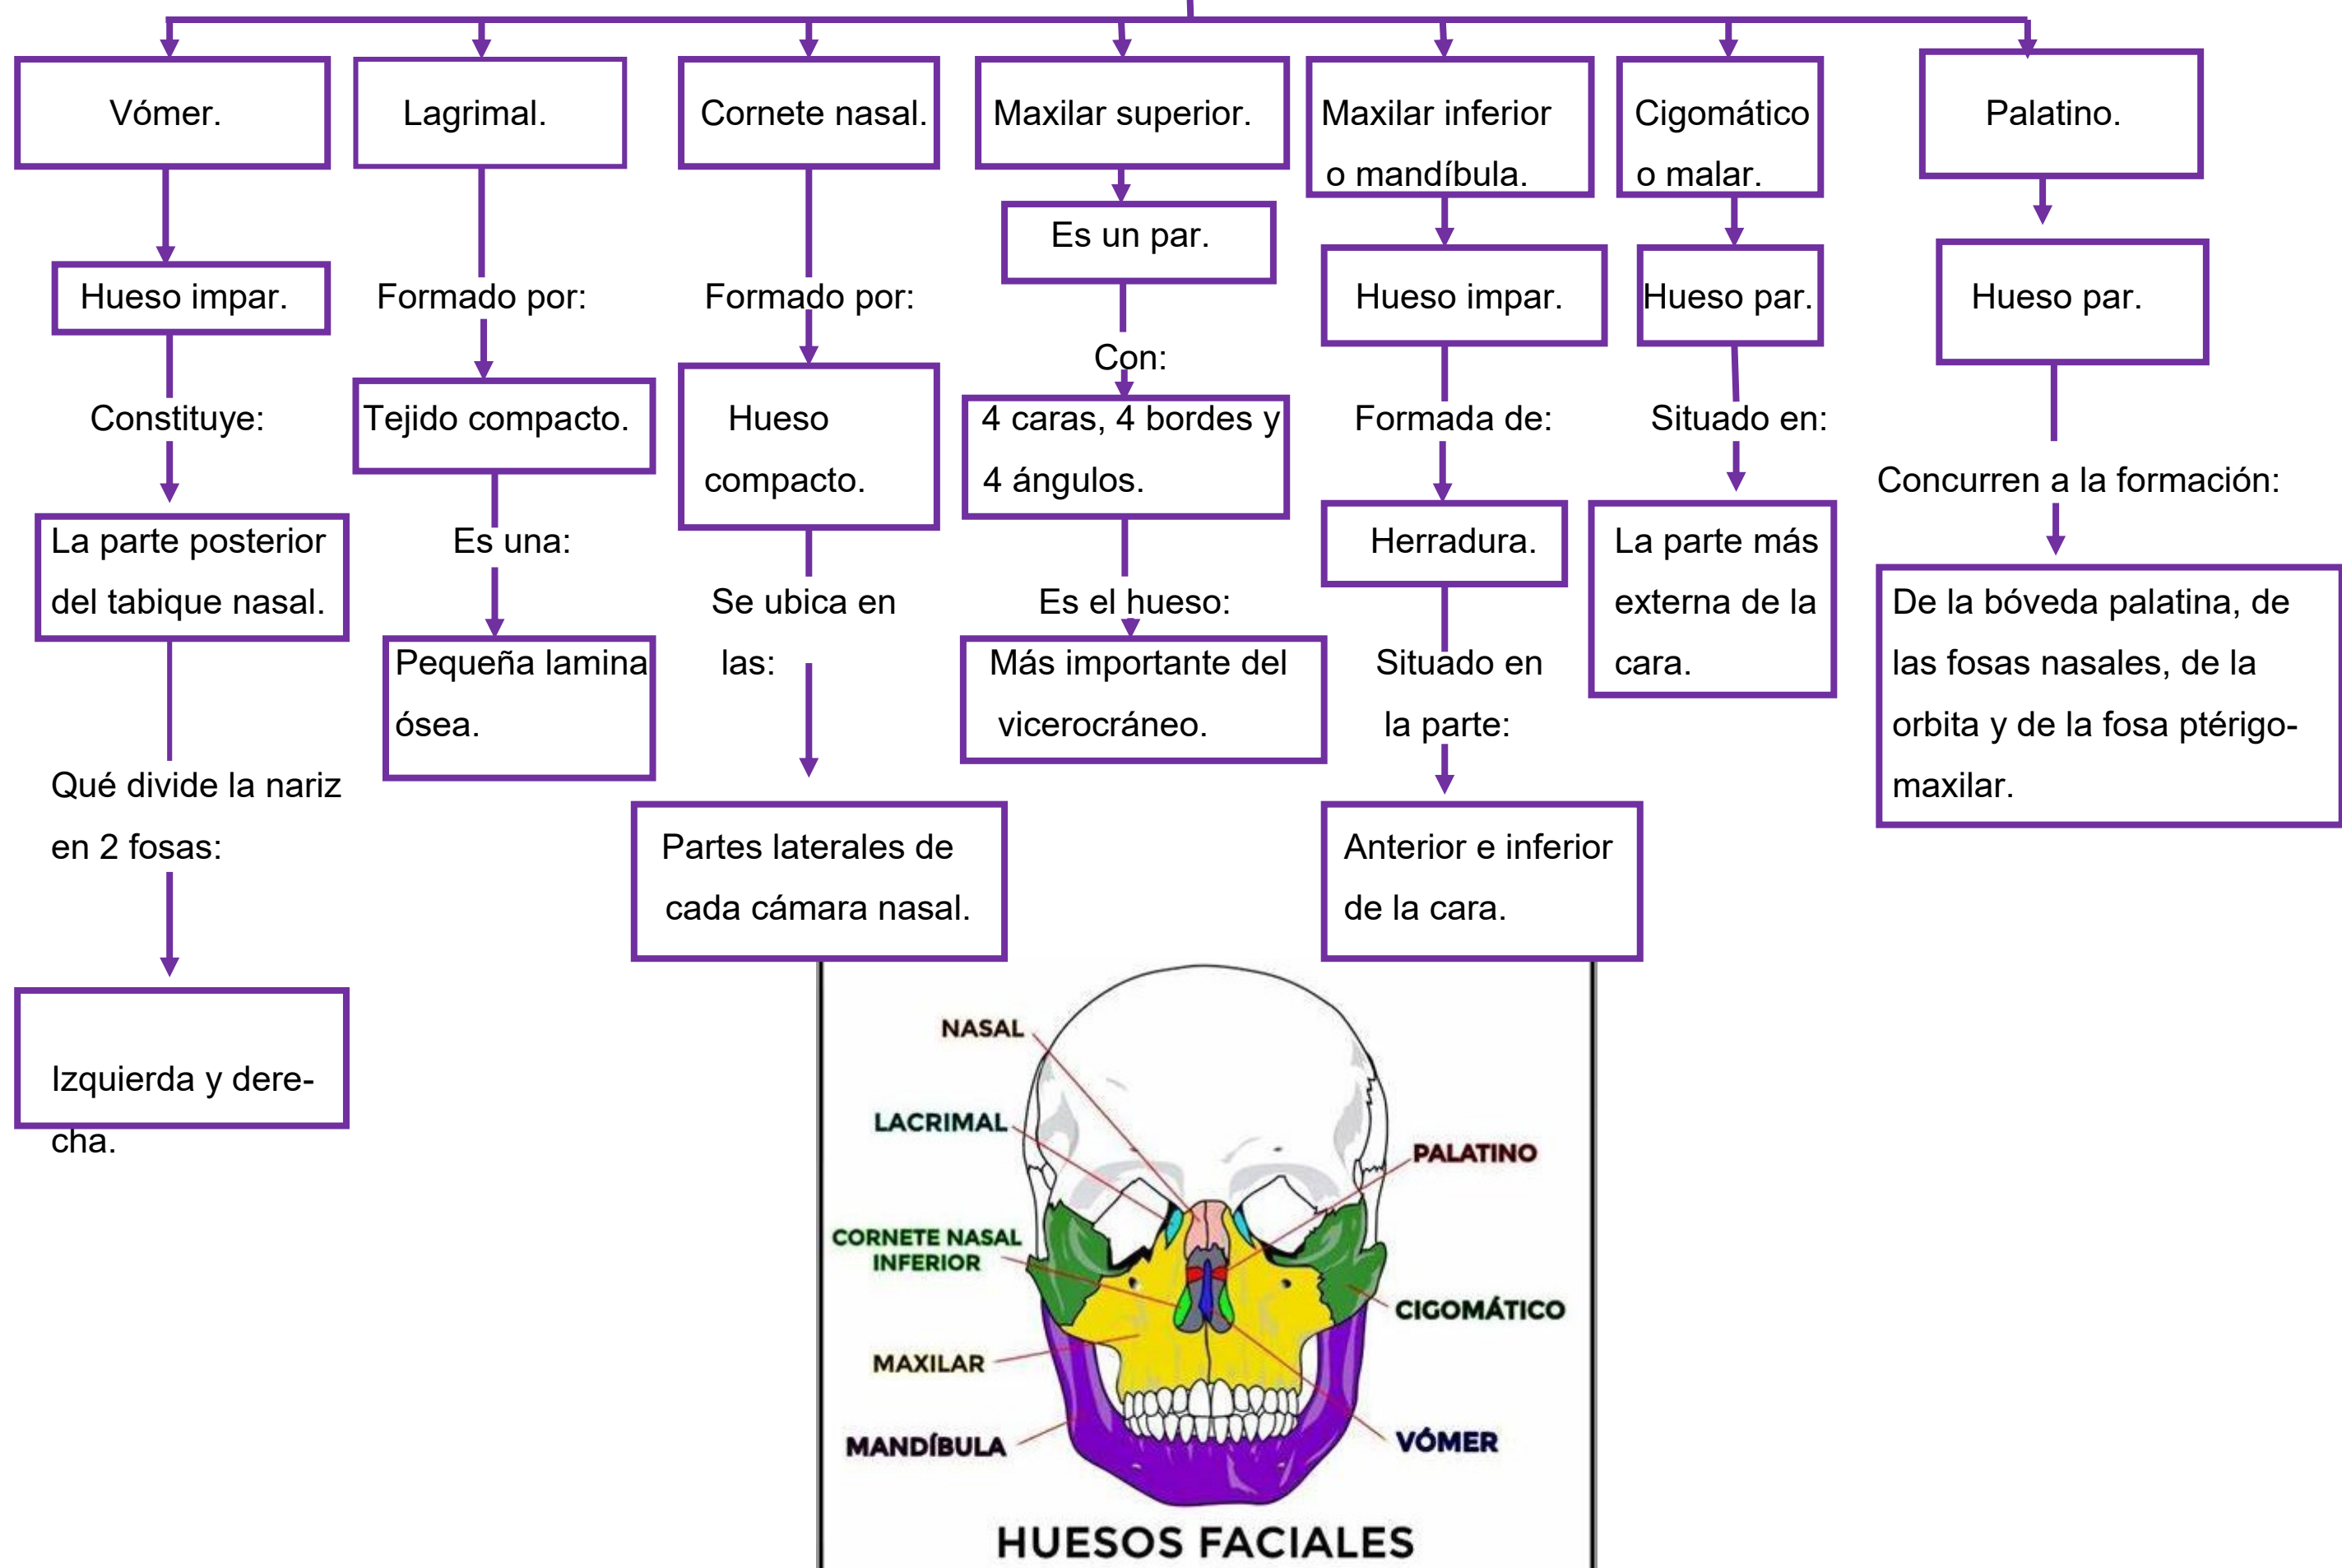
Vómer.

Hueso impar.

Constituye:

La parte posterior del tabique nasal.

Qué divide la nariz en 2 fosas:

Izquierda y derecha.

Lagrimal.

Formado por:

Tejido compacto.

Es una:

Pequeña lamina ósea.

Cornete nasal.

Formado por:

Hueso compacto.

Se ubica en las:

Partes laterales de cada cámara nasal.

Maxilar superior.

Es un par.

Con:

4 caras, 4 bordes y 4 ángulos.

Es el hueso:

Más importante del vicerocráneo.

Maxilar inferior o mandíbula.

Hueso impar.

Formada de:

Herradura.

Situado en la parte:

Anterior e inferior de la cara.

Cigomático o malar.

Hueso par.

Situado en:

La parte más externa de la cara.

Palatino.

Hueso par.

Concurren a la formación:

De la bóveda palatina, de las fosas nasales, de la orbita y de la fosa ptérigo-maxilar.

NASAL

LACRIMAL

CORNETE NASAL INFERIOR

MAXILAR

MANDÍBULA

PALATINO

CIGOMÁTICO

VÓMER

HUESOS FACIALES